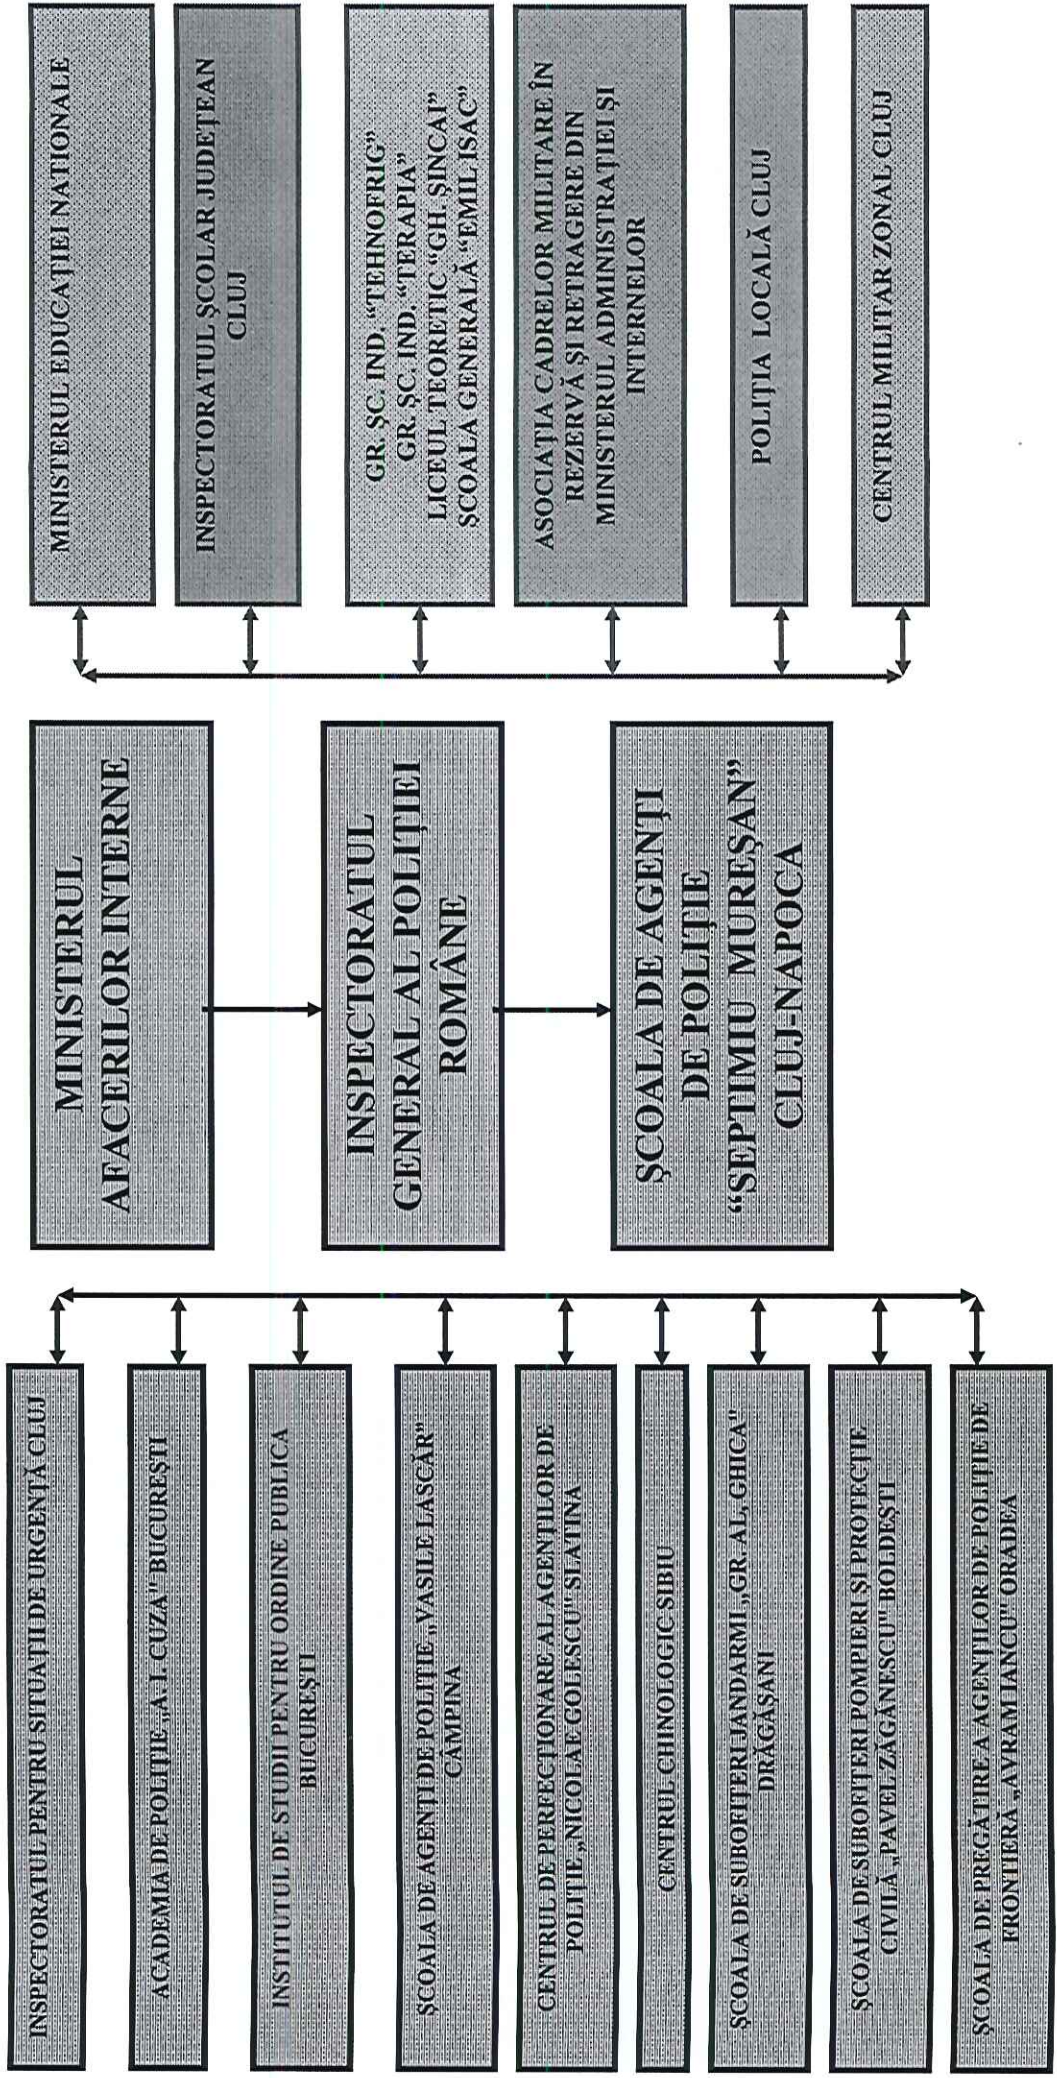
MINISTERUL AFACERILOR INTERNE

INSPECTORATUL GENERAL AL POLIȚIEI ROMÂNE

ȘCOALA DE AGENȚI DE POLIȚIE "SEPTIMIU MUREȘAN" CLUJ-NAPOCA

MINISTERUL EDUCAȚIEI NAȚIONALE

INSPECTORATUL ȘCOLAR JUDEȚEAN CLUJ

GR. ȘC. IND. "TEHNOFRIG"
GR. ȘC. IND. "TERAPIA"
LICEUL TEORETIC "GH. ȘINCAI"
ȘCOALA GENERALĂ "EMIL ISAC"

ASOCIAȚIA CADRELOR MILITARE ÎN REZERVĂ ȘI RETRAGERE DIN MINISTERUL ADMINISTRAȚIEI ȘI INTERNELOR

POLIȚIA LOCALĂ CLUJ

CENTRUL MILITAR ZONAL CLUJ

INSPECTORATUL PENTRU SITUAȚII DE URGENȚĂ CLUJ

ACADEMIA DE POLIȚIE „A. I. CUZA" BUCUREȘTI

INSTITUTUL DE STUDII PENTRU ORDINE PUBLICĂ BUCUREȘTI

ȘCOALA DE AGENȚI DE POLIȚIE „VASILE LASCĂR" CÂMPINA

CENTRUL DE PERFECȚIONARE AL AGENȚILOR DE POLIȚIE „NICOLAE GOLESCU" SLATINA

CENTRUL CHINOLOGIC SIBIU

ȘCOALA DE SUBOFIȚERI JANDARMI „GR. AL. GHICA" DRĂGĂȘANI

ȘCOALA DE SUBOFIȚERI POMPIERI ȘI PROTECȚIE CIVILĂ „PAVEL ZĂGĂNESCU" BOLDEȘTI

ȘCOALA DE PREGĂTIRE A AGENȚILOR DE POLIȚIE DE FRONTIERĂ „AVRAM IANCU" ORADEA